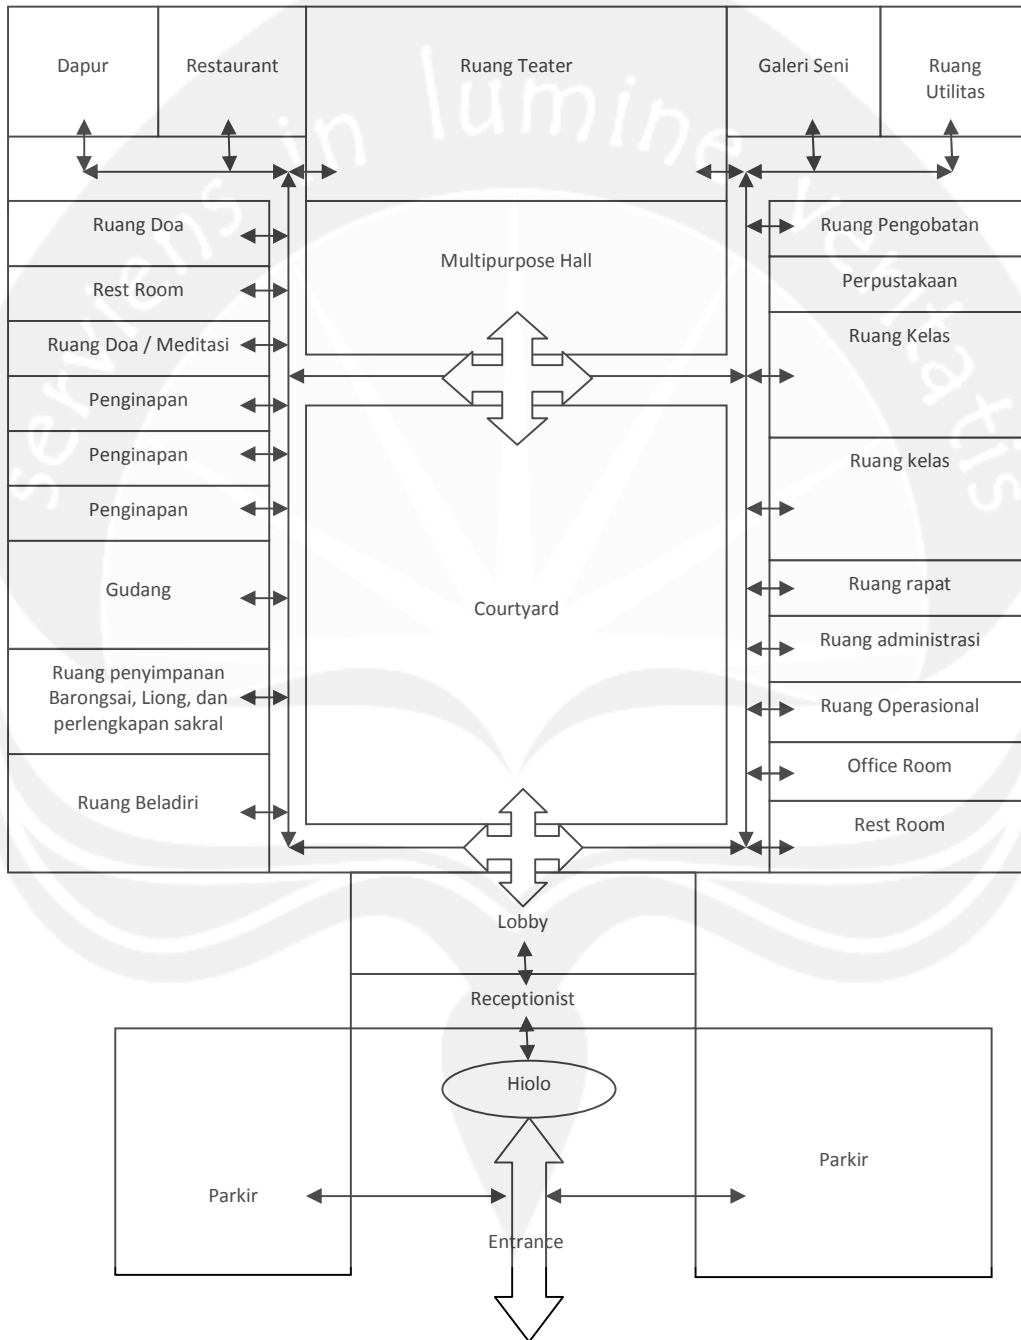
Dapur

Restaurant

Ruang Teater

Galeri Seni

Ruang Utilitas

Ruang Doa

Multipurpose Hall

Ruang Pengobatan

Perpustakaan

Rest Room

Ruang Doa / Meditasi

Ruang Kelas

Penginapan

Penginapan

Ruang kelas

Penginapan

Gudang

Courtyard

Ruang rapat

Ruang administrasi

Ruang penyimpanan Barongsai, Liong, dan perlengkapan sakral

Ruang Operasional

Office Room

Ruang Beladiri

Rest Room

Lobby

Receptionist

Hiolo

Parkir

Parkir

Entrance